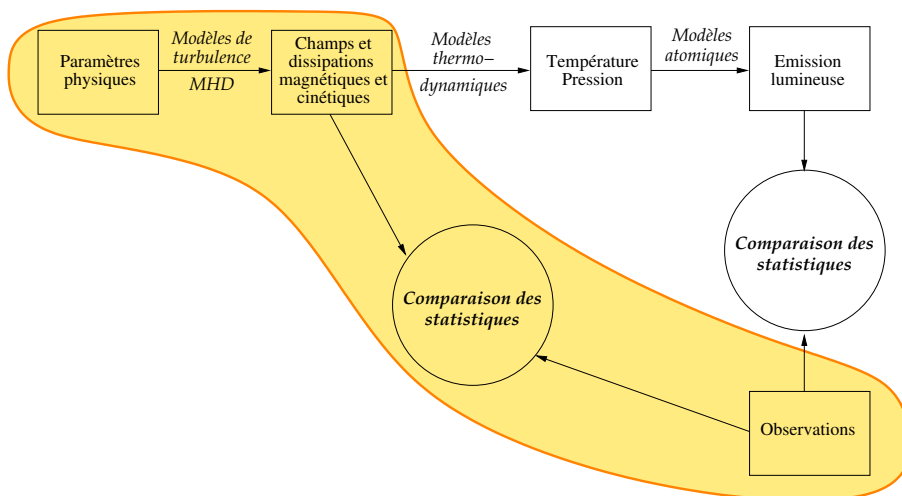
Paramètres physiques

Modèles de turbulence

MHD

Champs et dissipations magnétiques et cinétiques

Modèles thermo– dynamiques

Température Pression

Modèles atomiques

Emission lumineuse

Comparaison des statistiques

Comparaison des statistiques

Observations